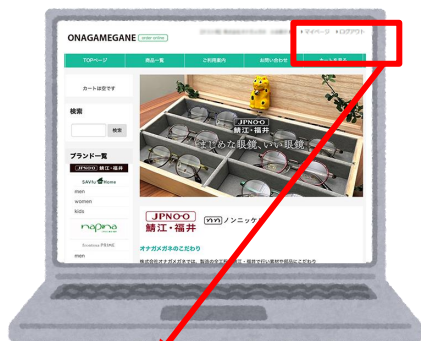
ONAGAMEGANE order online

マイページ ログアウト

TOPページ
商品一覧
ご利用案内
お問い合わせ

カートは空です

検索

検索

ブランド一覧

JPNO-O 鯖江・福井

SAVILE Home

men
women
kids

nopino

men

JPNO-O
鯖江・福井
まじめな眼鏡、いい眼鏡

JPNO-O
鯖江・福井

ノンニック

オナガメガネのこだわり

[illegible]